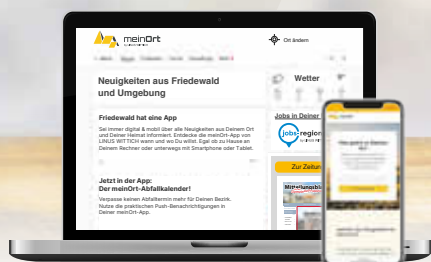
meinOrt

Ort ändern

Neuigkeiten aus Friedewald und Umgebung

Wetter

Friedewald hat eine App

Sei immer digital & mobil über alle Neuigkeiten aus Deinem Ort und Deiner Heimat informiert. Entdecke die meinOrt-App von LINUS WITTICH wann und wo Du willst. Egal ob zu Hause an Deinem Rechner oder unterwegs mit Smartphone oder Tablet.

Jobs in Deiner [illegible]

jobs region

Jetzt in der App: Der meinOrt-Abfallkalender!

Verpasse keinen Abfalltermin mehr für Deinen Bezirk. Nutze die praktischen Push-Benachrichtigungen in Deiner meinOrt-App.

Zur Zeitun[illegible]

Mitteilungsbl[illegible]